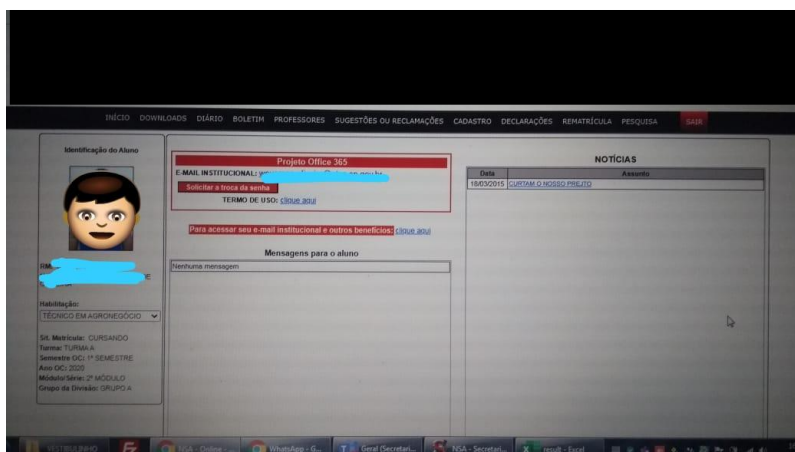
INÍCIO DOWNLOADS DIÁRIO BOLETIM PROFESSORES SUGESTÕES OU RECLAMAÇÕES CADASTRO DECLARAÇÕES REMATRÍCULA PESQUISA SAIR

Identificação do Aluno

RM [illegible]

Habilitação:
TÉCNICO EM AGRONEGÓCIO

Sit. Matrícula: CURSANDO
Turma: TURMA A
Semestre OC: 1º SEMESTRE
Ano OC: 2020
Módulo/Série: 2º MÓDULO
Grupo da Divisão: GRUPO A

Projeto Office 365
E-MAIL INSTITUCIONAL: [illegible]
Solicitar a troca da senha
TERMO DE USO: clique aqui

Para acessar seu e-mail institucional e outros benefícios: clique aqui

Mensagens para o aluno
Nenhuma mensagem

NOTÍCIAS
| Data | Assunto |
|---|---|
| 18/03/2015 | CURTAM O NOSSO PREJTO |

VESTIBULINHO | NSA - Online - ... | WhatsApp - G... | Geral (Secretari... | NSA - Secretari... | result - Excel